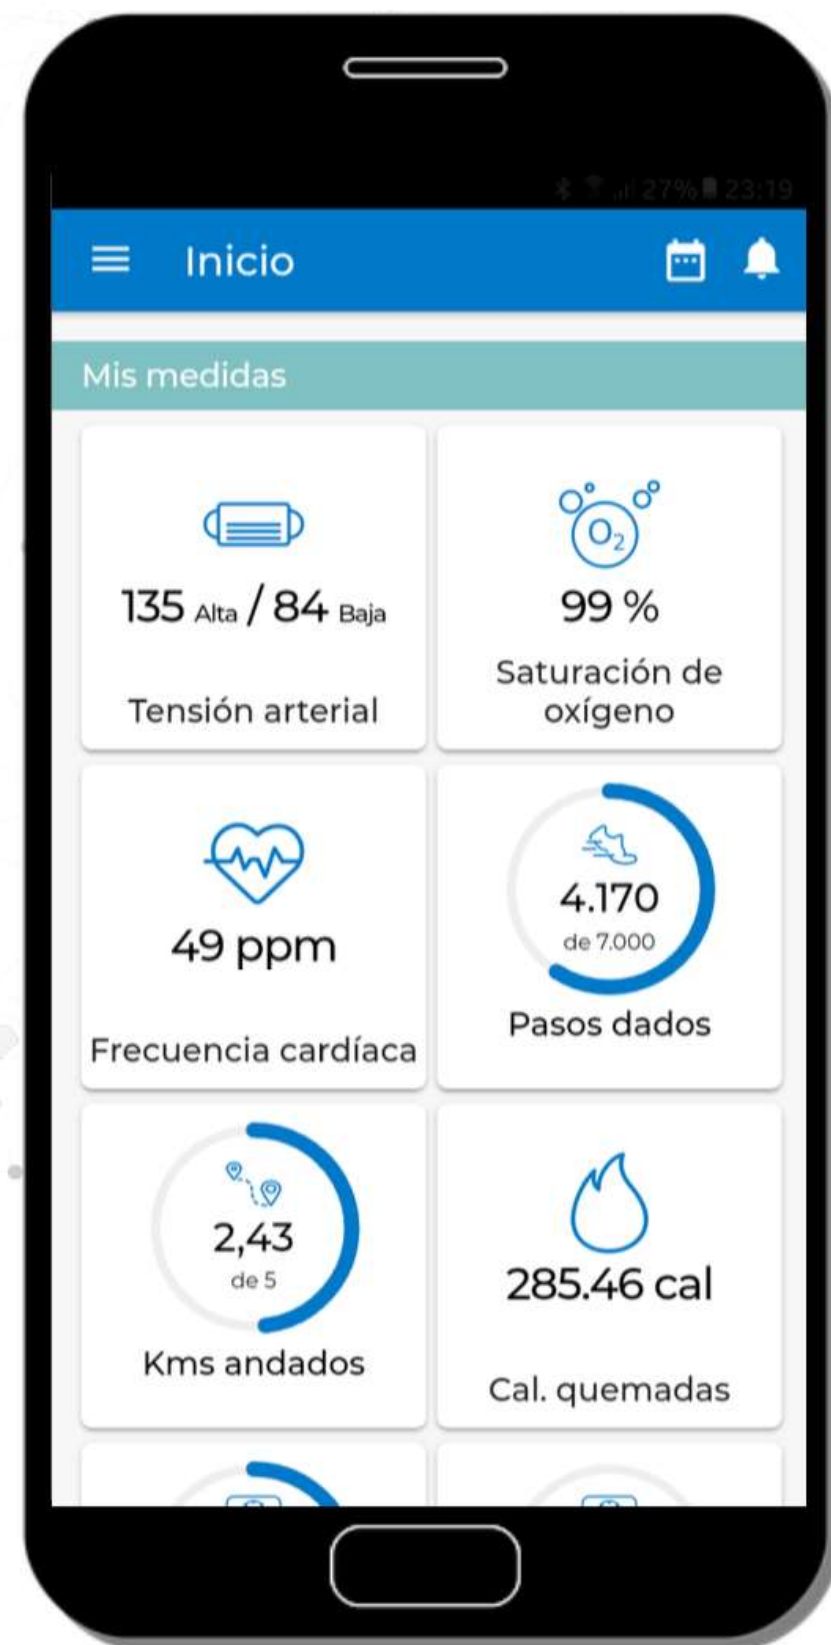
27% 23:19

Inicio

Mis medidas

135 Alta / 84 Baja

Tensión arterial

$O_2$

99 %

Saturación de oxígeno

49 ppm

Frecuencia cardíaca

4.170
de 7.000

Pasos dados

2,43
de 5

Kms andados

285.46 cal

Cal. quemadas